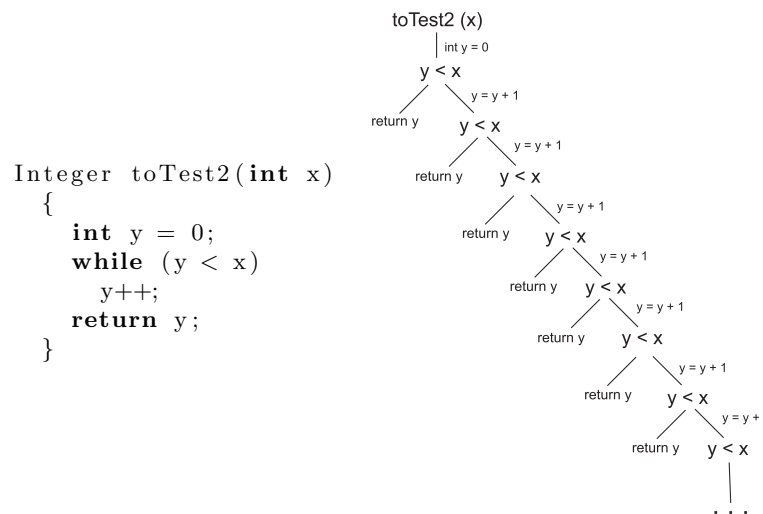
Integer toTest2(int x)
{
int y = 0;
while (y < x)
y++;
return y;
}

toTest2 (x)
int y = 0
y < x
return y
y = y + 1
y < x
return y
y = y + 1
y < x
return y
y = y + 1
y < x
return y
y = y + 1
y < x
return y
y = y + 1
y < x
return y
y = y + 1
y < x
return y
y = y +
y < x
. . .